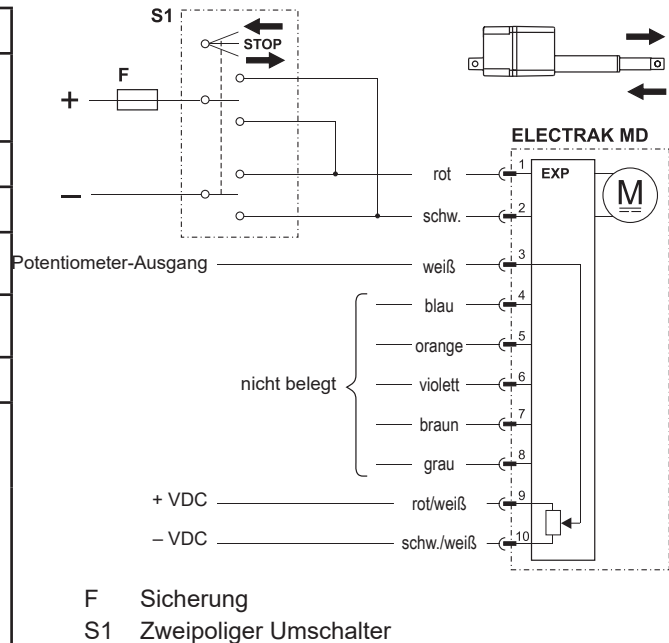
S1
STOP
F
+
–
ELECTRAK MD
EXP
M
rot
1
schw.
2
Potentiometer-Ausgang
weiß
3
blau
4
orange
5
nicht belegt
violett
6
braun
7
grau
8
+ VDC
rot/weiß
9
– VDC
schw./weiß
10

F Sicherung
S1 Zweipoliger Umschalter